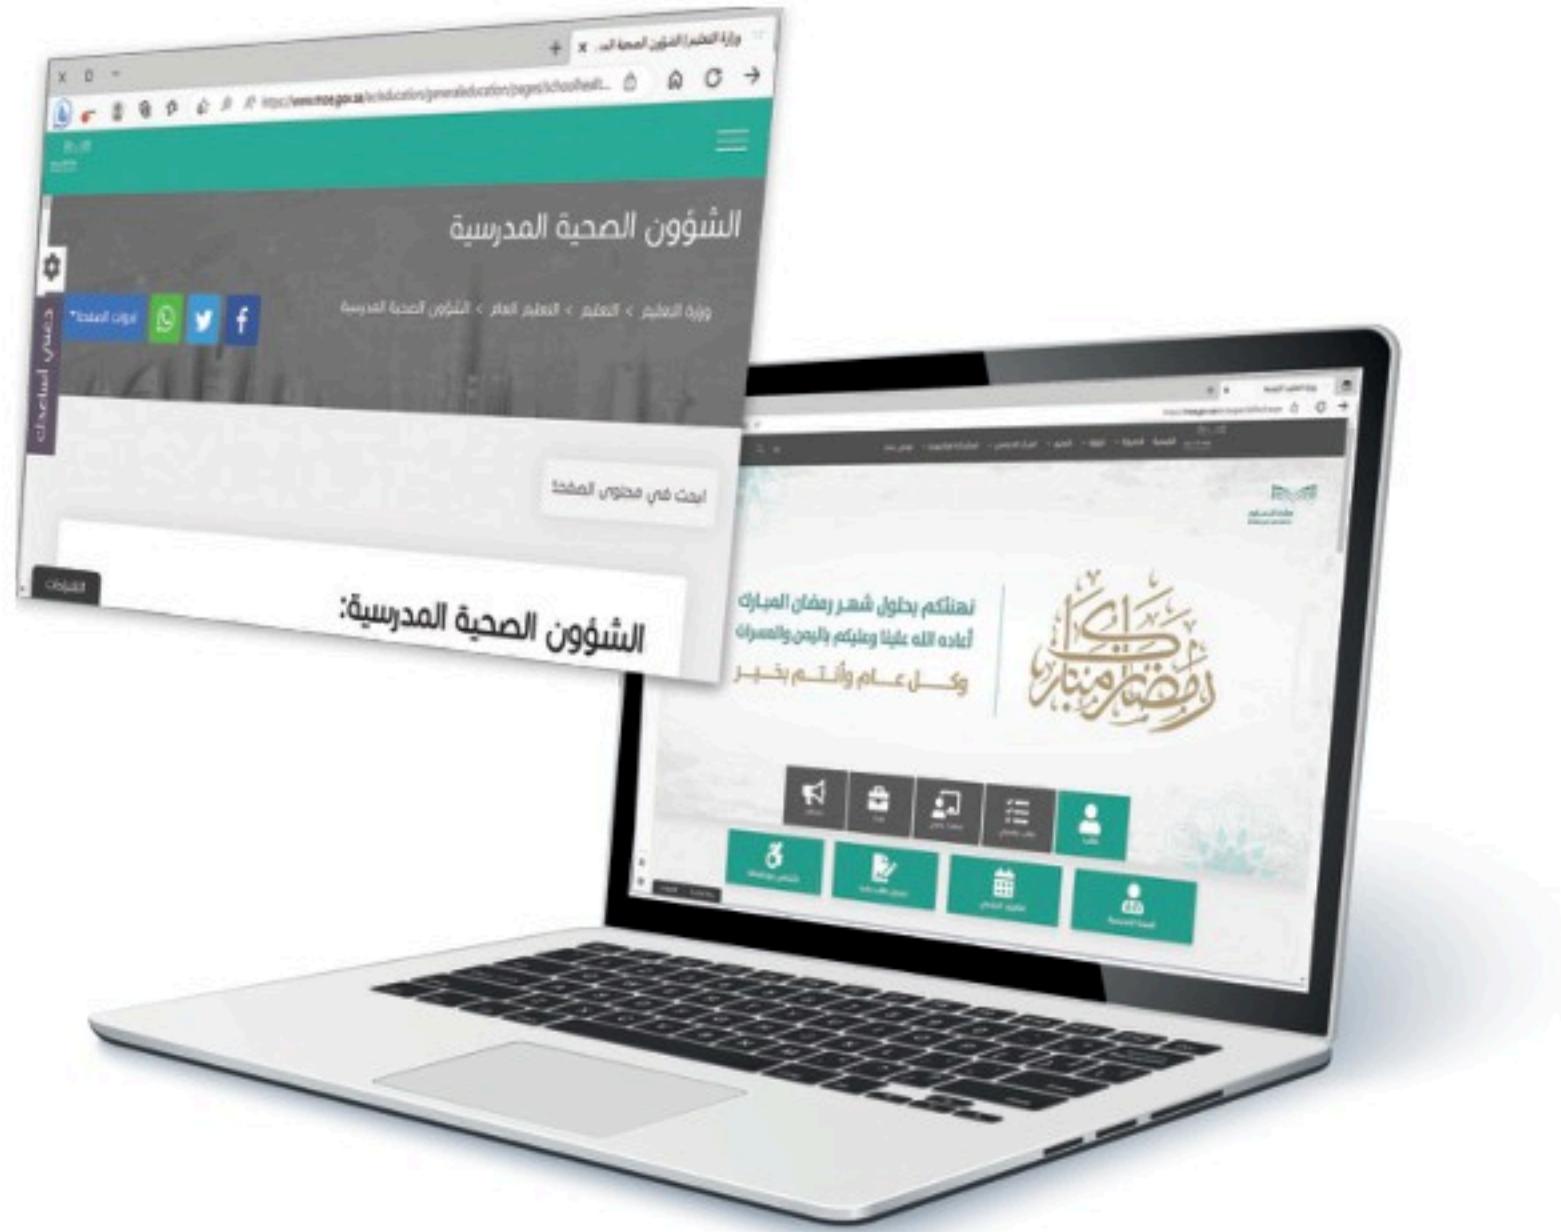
وزارة التعليم | الشؤون الصحية الم...

https://www.moe.gov.sa/ar/education/generaleducation/pages/schoolhealt...

الشؤون الصحية المدرسية

وزارة التعليم > التعليم > التعليم العام > الشؤون الصحية المدرسية

أدوات الصفحة

دعني أساعدك

ابحث في محتوى الصفحة

الشؤون الصحية المدرسية:

نهنئكم بحلول شهر رمضان المبارك
أعاده الله علينا وعليكم باليمن والمسرات
وكل عام وأنتم بخير

رمضان مبارك